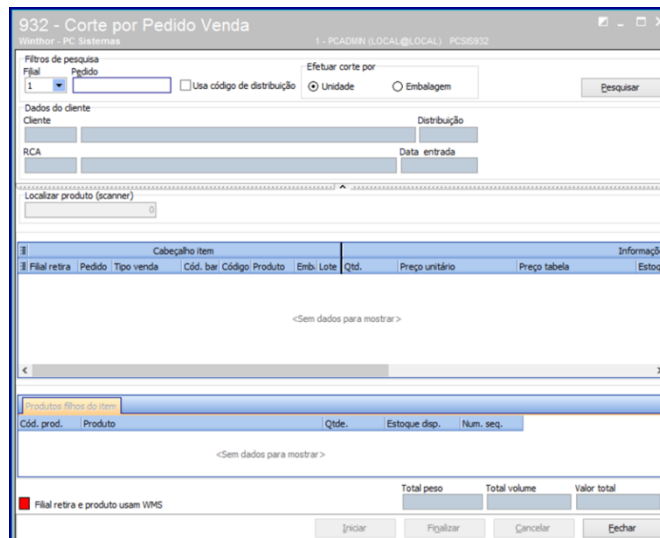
932 - Corte por Pedido Venda
Winthor - PC Sistemas
1 - PCADMIN (LOCAL@LOCAL) PCSIS932

Filtros de pesquisa
Filial
1
Pedido
Usa código de distribuição
Efetuar corte por
Unidade
Embalagem
Pesquisar

Dados do cliente
Cliente
Distribuição
RCA
Data entrada

Localizar produto (scanner)
0

Cabeçalho item
Informaçõ
Filial retira | Pedido | Tipo venda | Cód. bar | Código | Produto | Emb. | Lote | Qtd. | Preço unitário | Preço tabela | Estoq

<Sem dados para mostrar>

Produtos filhos do item
Cód. prod. | Produto | Qtde. | Estoque disp. | Num. seq.

<Sem dados para mostrar>

Total peso
Total volume
Valor total
Filial retira e produto usam WMS

Iniciar
Finalizar
Cancelar
Fechar